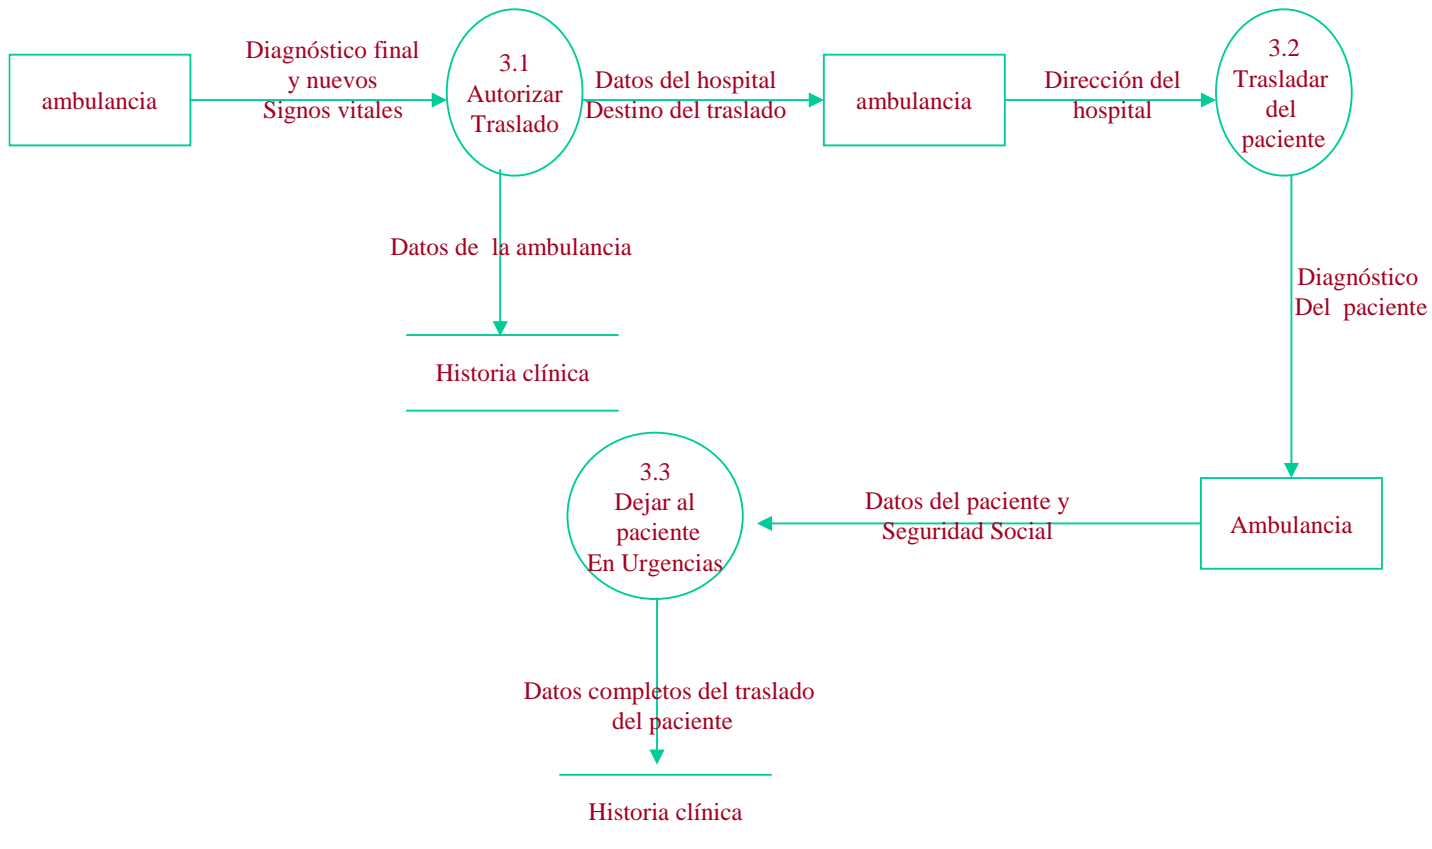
ambulancia

Diagnóstico final y nuevos Signos vitales

3.1 Autorizar Traslado

Datos del hospital Destino del traslado

ambulancia

Dirección del hospital

3.2 Trasladar del paciente

Datos de la ambulancia

Historia clínica

Diagnóstico Del paciente

3.3 Dejar al paciente En Urgencias

Datos del paciente y Seguridad Social

Ambulancia

Datos completos del traslado del paciente

Historia clínica